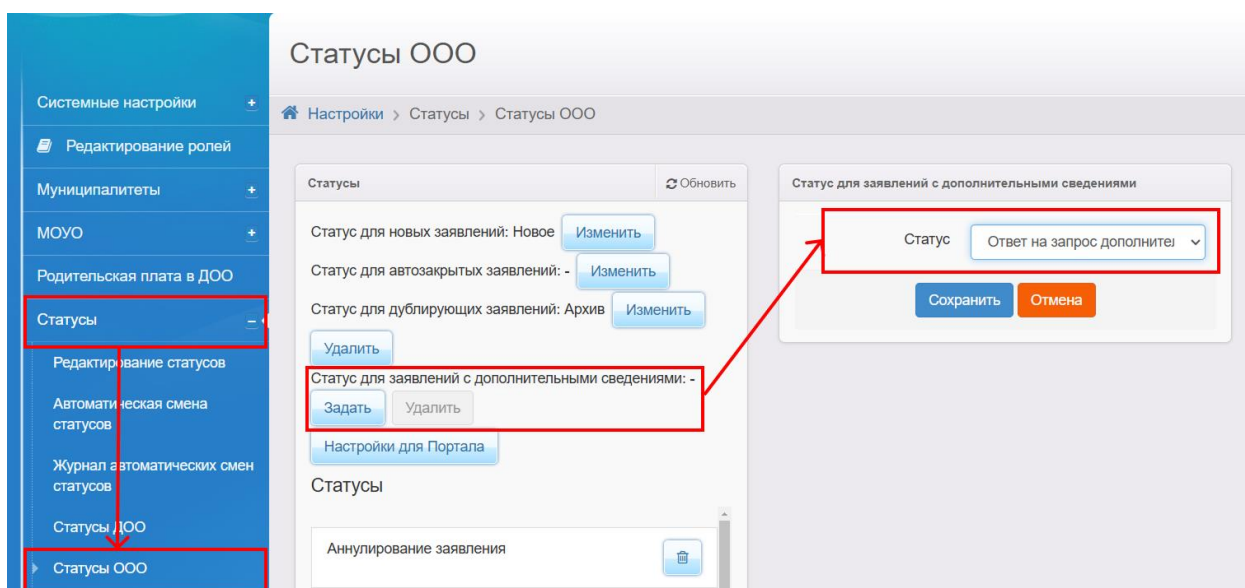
Системные настройки +
Редактирование ролей
Муниципалитеты +
МОУО +
Родительская плата в ДОО
Статусы –
Редактирование статусов
Автоматическая смена статусов
Журнал автоматических смен статусов
Статусы ДОО
Статусы ООО

Статусы ООО

Настройки › Статусы › Статусы ООО

Статусы
Обновить

Статус для новых заявлений: Новое Изменить
Статус для автозакрытых заявлений: - Изменить
Статус для дублирующих заявлений: Архив Изменить
Удалить
Статус для заявлений с дополнительными сведениями: -
Задать Удалить
Настройки для Портала

Статусы

Аннулирование заявления

Статус для заявлений с дополнительными сведениями

Статус Ответ на запрос дополнител

Сохранить Отмена